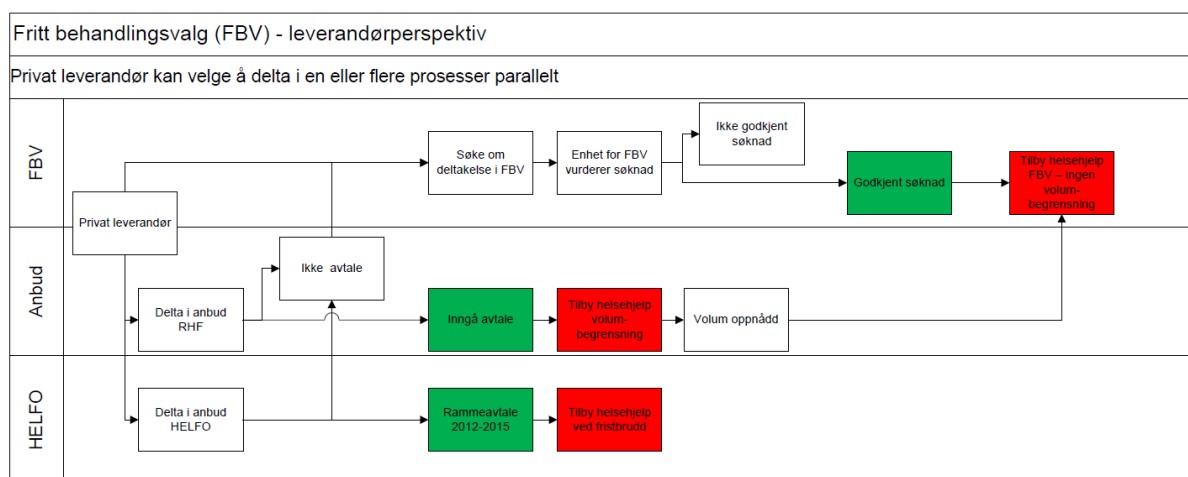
Fritt behandlingsvalg (FBV) - leverandørperspektiv

Privat leverandør kan velge å delta i en eller flere prosesser parallelt

FBV

Anbud

HELFO

Privat leverandør

Søke om deltakelse i FBV

Enhet for FBV vurderer søknad

Ikke godkjent søknad

Godkjent søknad

Tilby helsehjelp FBV – ingen volumbegrensning

Ikke avtale

Delta i anbud RHF

Inngå avtale

Tilby helsehjelp volumbegrensning

Volum oppnådd

Delta i anbud HELFO

Rammeavtale 2012-2015

Tilby helsehjelp ved fristbrudd